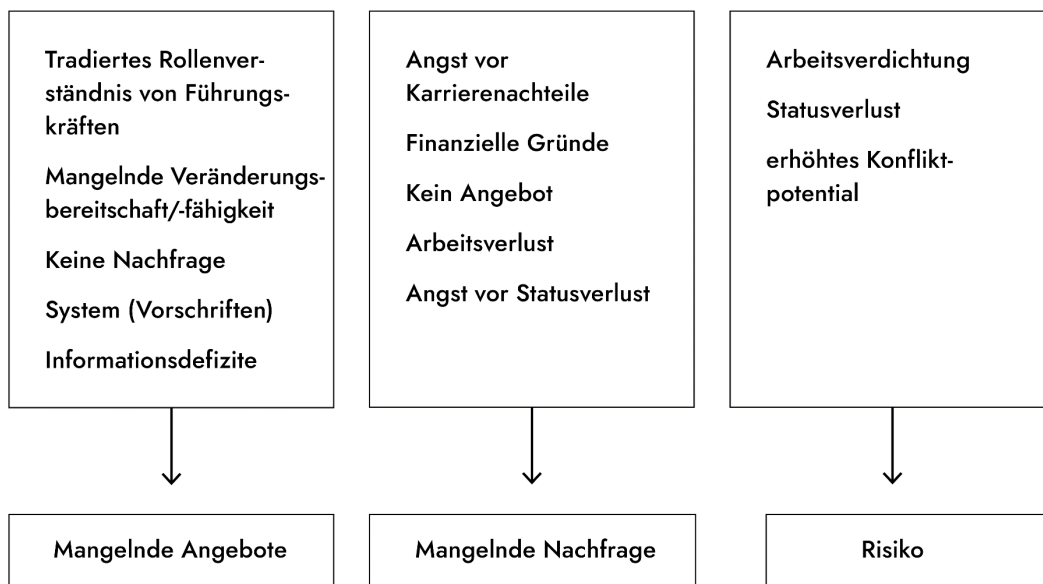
Tradiertes Rollenverständnis von Führungskräften

Mangelnde Veränderungsbereitschaft/-fähigkeit

Keine Nachfrage

System (Vorschriften)

Informationsdefizite

Mangelnde Angebote

Angst vor Karrierenachteile

Finanzielle Gründe

Kein Angebot

Arbeitsverlust

Angst vor Statusverlust

Mangelnde Nachfrage

Arbeitsverdichtung

Statusverlust

erhöhtes Konfliktpotential

Risiko